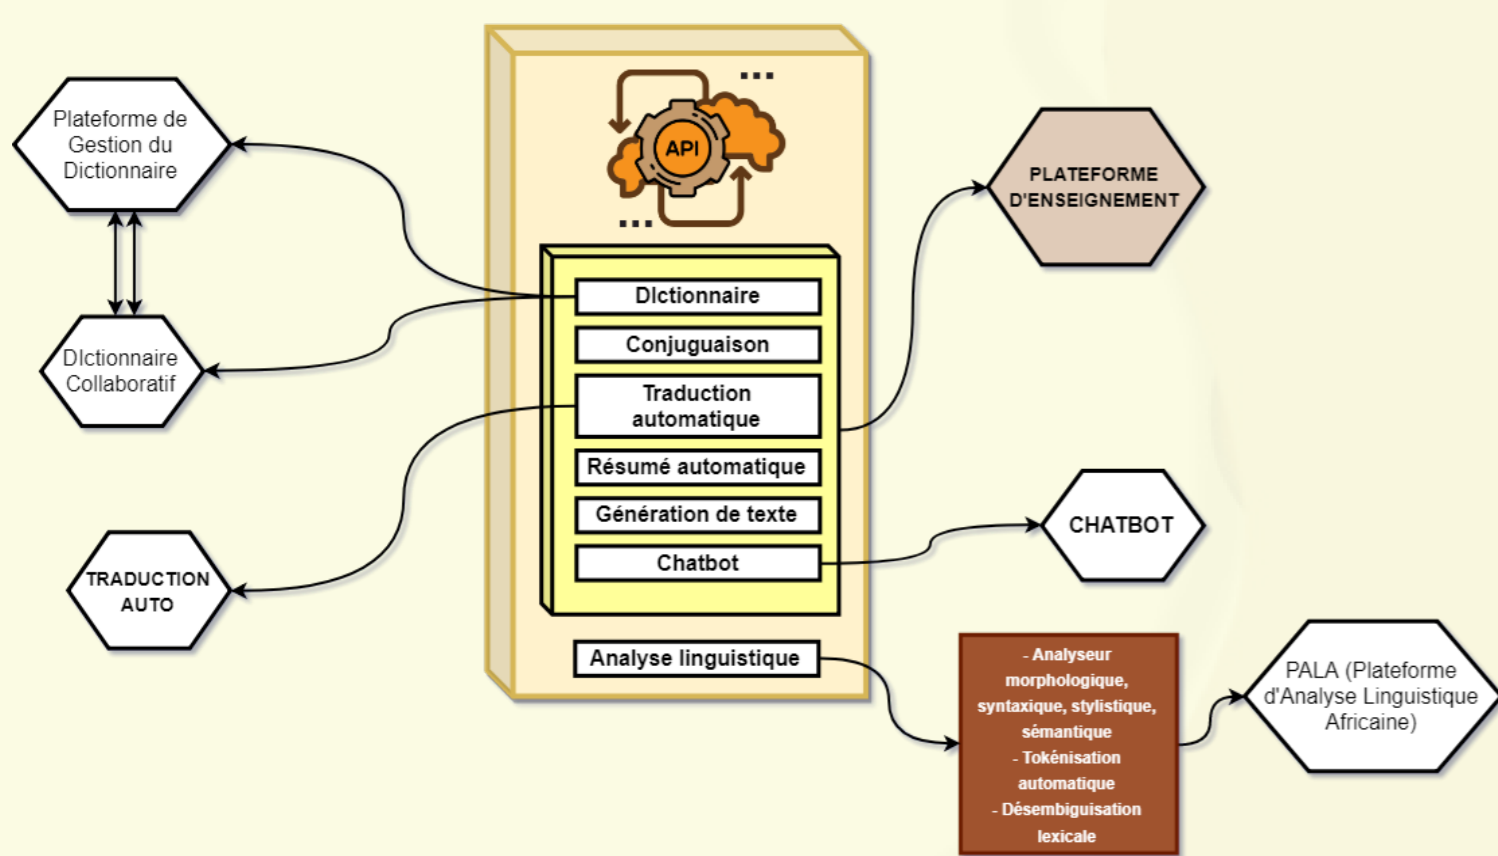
Plateforme de Gestion du Dictionnaire

DIctionnaire Collaboratif

TRADUCTION AUTO

API

DIctionnaire

Conjuguaison

Traduction automatique

Résumé automatique

Génération de texte

Chatbot

Analyse linguistique

PLATEFORME D'ENSEIGNEMENT

CHATBOT

- Analyseur morphologique, syntaxique, stylistique, sémantique
- Tokénisation automatique
- Désembiguisation lexicale

PALA (Plateforme d'Analyse Linguistique Africaine)